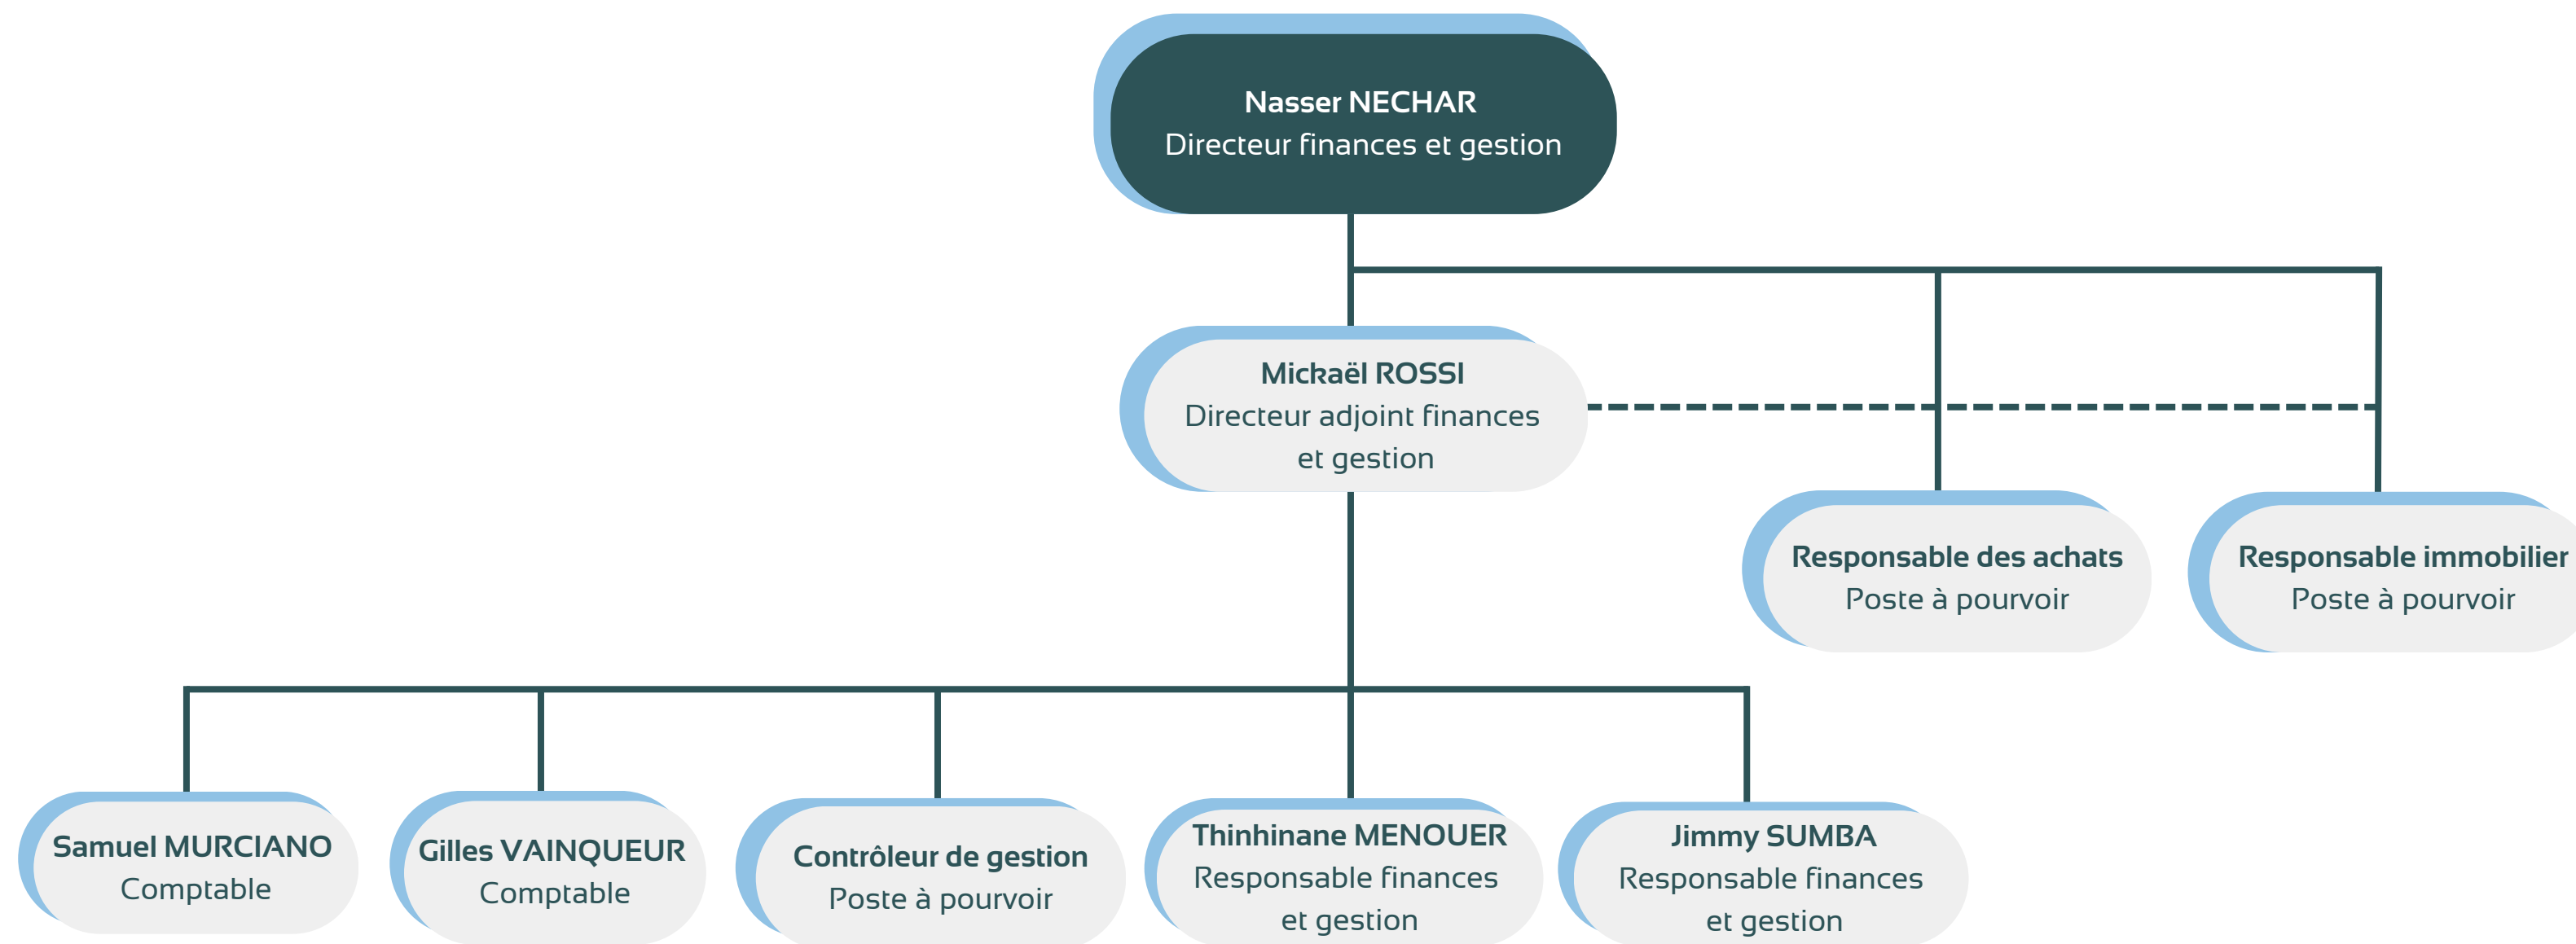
Nasser NECHAR
Directeur finances et gestion

Mickaël ROSSI
Directeur adjoint finances et gestion

Responsable des achats
Poste à pourvoir

Responsable immobilier
Poste à pourvoir

Samuel MURCIANO
Comptable

Gilles VAINQUEUR
Comptable

Contrôleur de gestion
Poste à pourvoir

Thinhinane MENOUER
Responsable finances et gestion

Jimmy SUMBA
Responsable finances et gestion